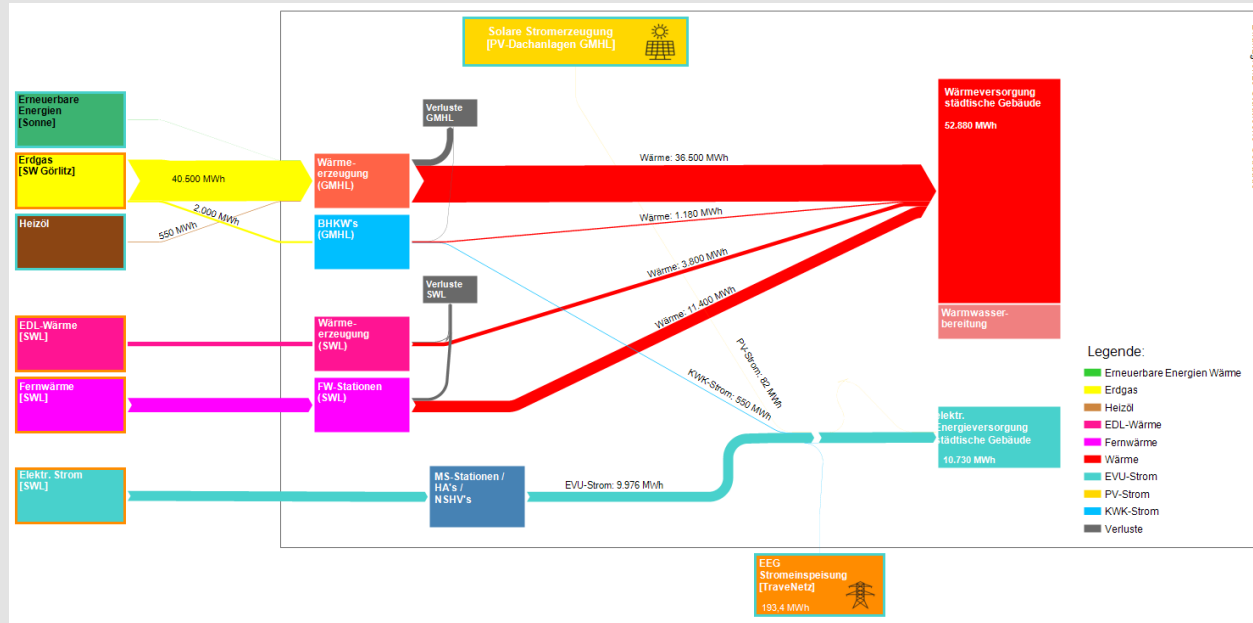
Solare Stromerzeugung
[PV-Dachanlagen GMHL]

Erneuerbare Energien
[Sonne]

Erdgas
[SW Görlitz]

Heizöl

40.500 MWh

2.000 MWh

550 MWh

Verluste GMHL

Wärme-erzeugung (GMHL)

BHKW's (GMHL)

Wärme: 36.500 MWh

Wärme: 1.180 MWh

Wärme: 3.800 MWh

Wärme: 11.400 MWh

Wärmeversorgung städtische Gebäude

52.880 MWh

Warmwasser-bereitung

Verluste SWL

EDL-Wärme
[SWL]

Wärme-erzeugung (SWL)

Fernwärme
[SWL]

FW-Stationen (SWL)

PV-Strom: 82 MWh

KWK-Strom: 550 MWh

Elektr. Strom
[SWL]

MS-Stationen / HA's / NSHV's

EVU-Strom: 9.976 MWh

lektr. Energieversorgung städtische Gebäude

10.730 MWh

Legende:

Erneuerbare Energien Wärme

Erdgas

Heizöl

EDL-Wärme

Fernwärme

Wärme

EVU-Strom

PV-Strom

KWK-Strom

Verluste

EEG Stromeinspeisung
[TraveNetz]

193,4 MWh